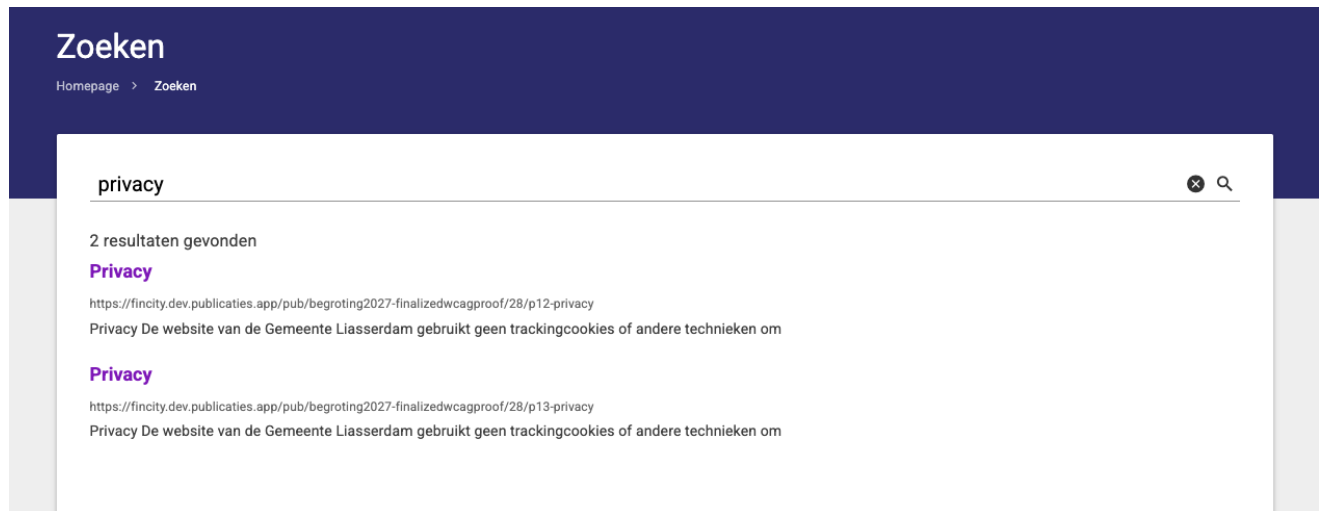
Zoeken

Homepage > Zoeken

privacy

2 resultaten gevonden

Privacy

https://fincity.dev.publicaties.app/pub/begroting2027-finalizedwcagproof/28/p12-privacy

Privacy De website van de Gemeente Liasserdam gebruikt geen trackingcookies of andere technieken om

Privacy

https://fincity.dev.publicaties.app/pub/begroting2027-finalizedwcagproof/28/p13-privacy

Privacy De website van de Gemeente Liasserdam gebruikt geen trackingcookies of andere technieken om